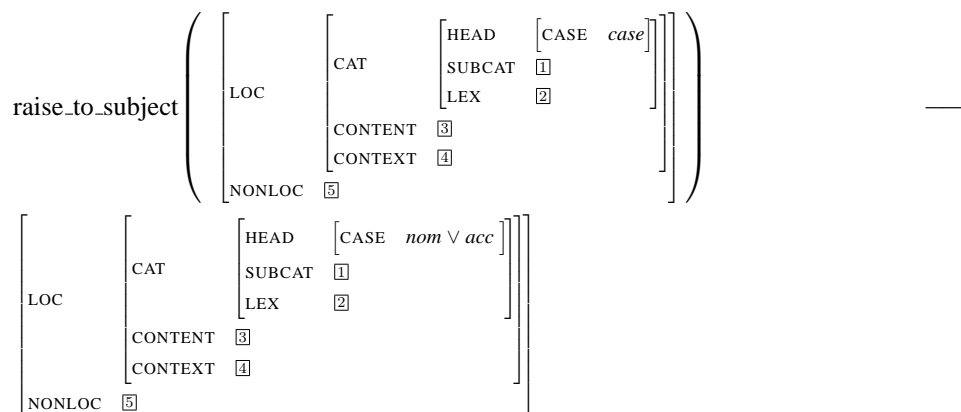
$\text{raise\_to\_subject}\left(\begin{bmatrix}\text{LOC} & \begin{bmatrix}\text{CAT} & \begin{bmatrix}\text{HEAD} & \begin{bmatrix}\text{CASE} & \textit{case}\end{bmatrix}\\ \text{SUBCAT} & \boxed{1}\\ \text{LEX} & \boxed{2}\end{bmatrix}\\ \text{CONTENT} & \boxed{3}\\ \text{CONTEXT} & \boxed{4}\end{bmatrix}\\ \text{NONLOC} & \boxed{5}\end{bmatrix}\right)$ —

$\begin{bmatrix}\text{LOC} & \begin{bmatrix}\text{CAT} & \begin{bmatrix}\text{HEAD} & \begin{bmatrix}\text{CASE} & \textit{nom} \vee \textit{acc}\end{bmatrix}\\ \text{SUBCAT} & \boxed{1}\\ \text{LEX} & \boxed{2}\end{bmatrix}\\ \text{CONTENT} & \boxed{3}\\ \text{CONTEXT} & \boxed{4}\end{bmatrix}\\ \text{NONLOC} & \boxed{5}\end{bmatrix}$